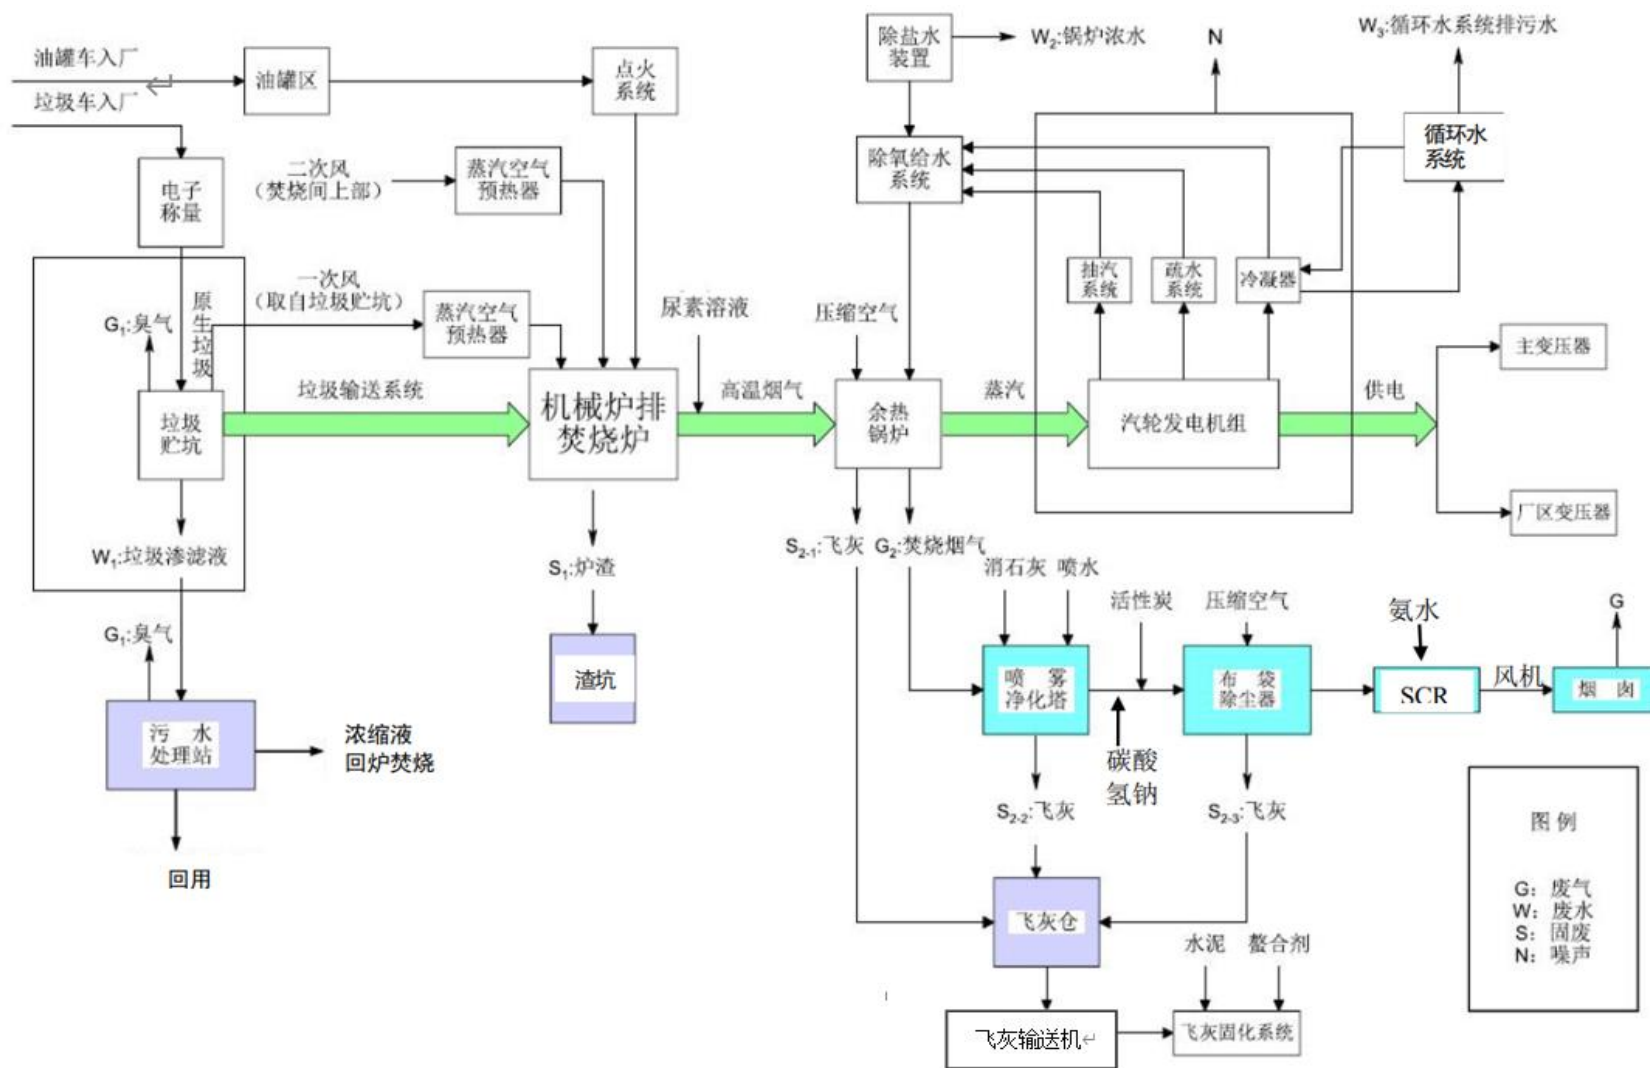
油罐车入厂
垃圾车入厂
油罐区
点火系统
除盐水装置
$W_2$:锅炉浓水
N
$W_3$:循环水系统排污水
电子称量
二次风（焚烧间上部）
蒸汽空气预热器
除氧给水系统
循环水系统
一次风（取自垃圾贮坑）
蒸汽空气预热器
尿素溶液
压缩空气
抽汽系统
疏水系统
冷凝器
$G_1$:臭气
原生垃圾
主变压器
垃圾输送系统
机械炉排焚烧炉
高温烟气
余热锅炉
蒸汽
汽轮发电机组
供电
垃圾贮坑
厂区变压器
$W_1$:垃圾渗滤液
$S_1$:炉渣
$S_{2-1}$:飞灰
$G_2$:焚烧烟气
消石灰
喷水
活性炭
压缩空气
$G_1$:臭气
氨水
G
渣坑
喷雾净化塔
布袋除尘器
SCR
风机
烟囱
污水处理站
浓缩液回炉焚烧
碳酸氢钠
$S_{2-2}$:飞灰
$S_{2-3}$:飞灰
图例
回用
飞灰仓
G：废气
W：废水
S：固废
N：噪声
水泥
螯合剂
飞灰输送机
飞灰固化系统